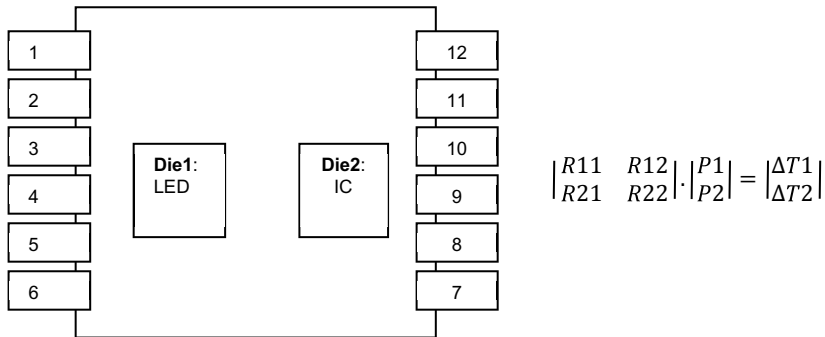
1
2
3
4
5
6

**Die1**:
LED

**Die2**:
IC

12
11
10
9
8
7

$\begin{vmatrix} R11 & R12 \\ R21 & R22 \end{vmatrix} \cdot \begin{vmatrix} P1 \\ P2 \end{vmatrix} = \begin{vmatrix} \Delta T1 \\ \Delta T2 \end{vmatrix}$